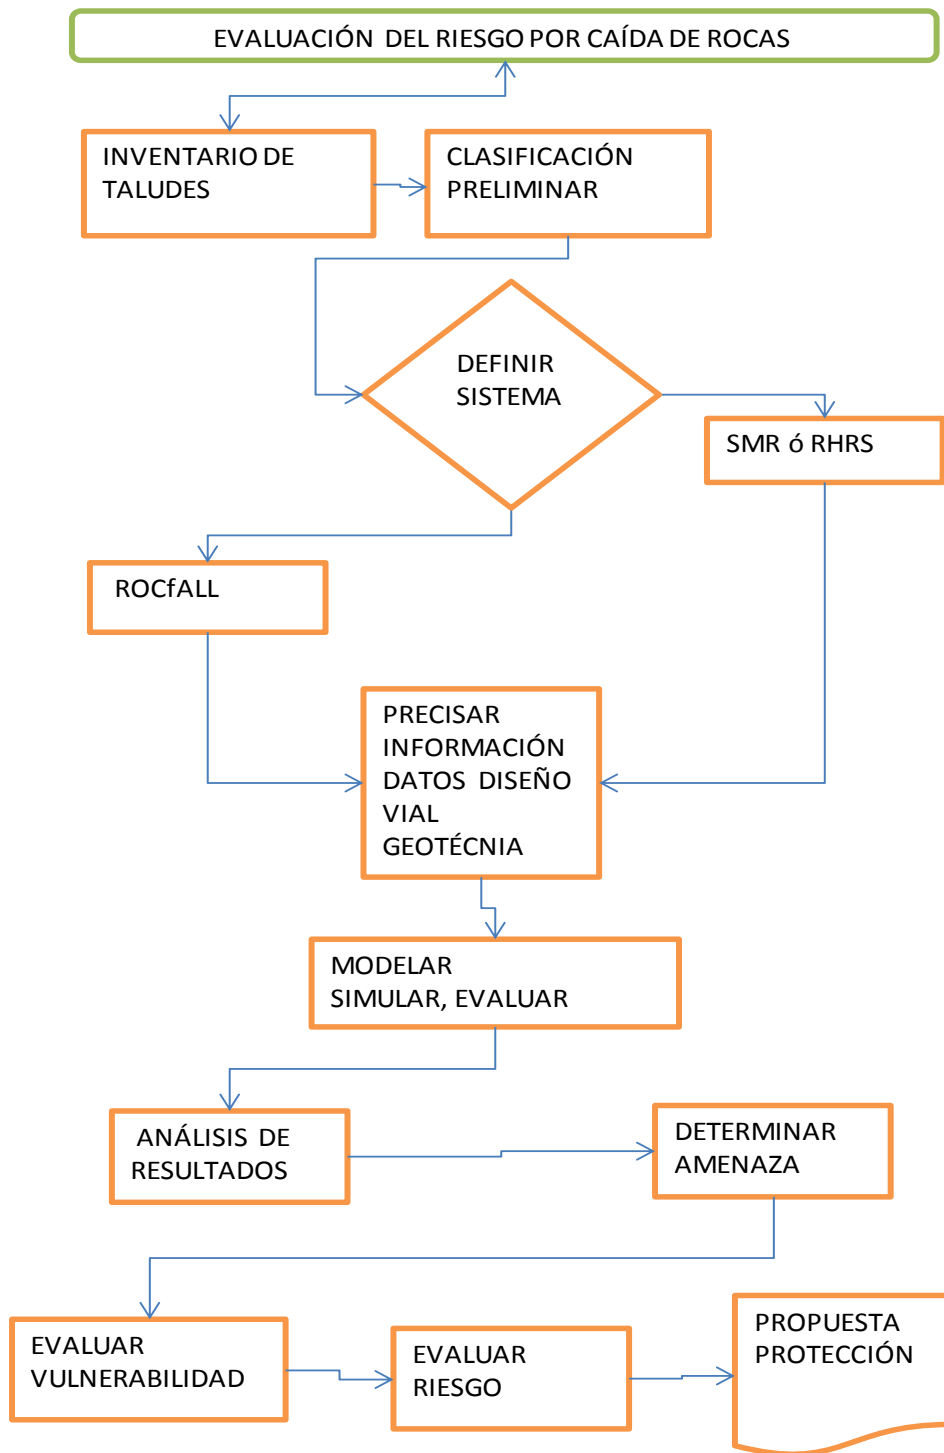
EVALUACIÓN DEL RIESGO POR CAÍDA DE ROCAS

INVENTARIO DE TALUDES

CLASIFICACIÓN PRELIMINAR

DEFINIR SISTEMA

SMR ó RHRS

ROCfALL

PRECISAR INFORMACIÓN DATOS DISEÑO VIAL GEOTÉCNIA

MODELAR SIMULAR, EVALUAR

ANÁLISIS DE RESULTADOS

DETERMINAR AMENAZA

EVALUAR VULNERABILIDAD

EVALUAR RIESGO

PROPUESTA PROTECCIÓN